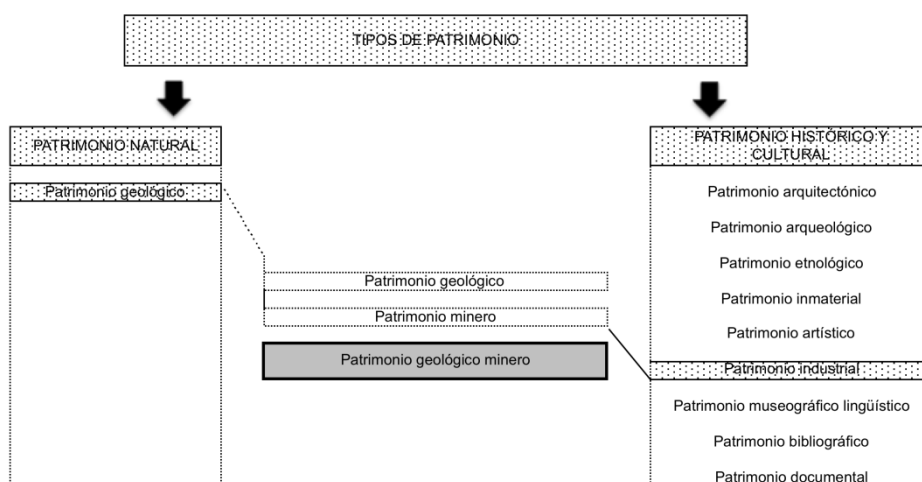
TIPOS DE PATRIMONIO

PATRIMONIO NATURAL

Patrimonio geológico

PATRIMONIO HISTÓRICO Y CULTURAL

Patrimonio arquitectónico

Patrimonio arqueológico

Patrimonio etnológico

Patrimonio inmaterial

Patrimonio artístico

Patrimonio industrial

Patrimonio museográfico lingüístico

Patrimonio bibliográfico

Patrimonio documental

Patrimonio geológico

Patrimonio minero

Patrimonio geológico minero